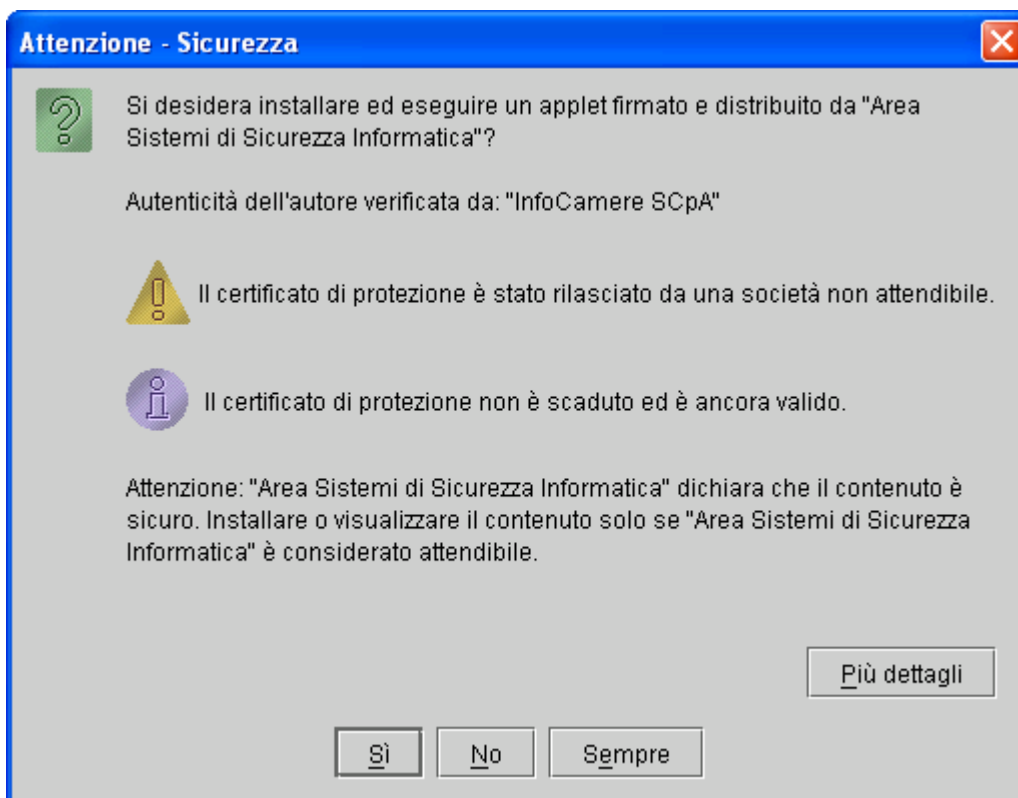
Attenzione - Sicurezza

Si desidera installare ed eseguire un applet firmato e distribuito da "Area Sistemi di Sicurezza Informatica"?

Autenticità dell'autore verificata da: "InfoCamere SCpA"

Il certificato di protezione è stato rilasciato da una società non attendibile.

Il certificato di protezione non è scaduto ed è ancora valido.

Attenzione: "Area Sistemi di Sicurezza Informatica" dichiara che il contenuto è sicuro. Installare o visualizzare il contenuto solo se "Area Sistemi di Sicurezza Informatica" è considerato attendibile.

Più dettagli

Sì

No

Sempre